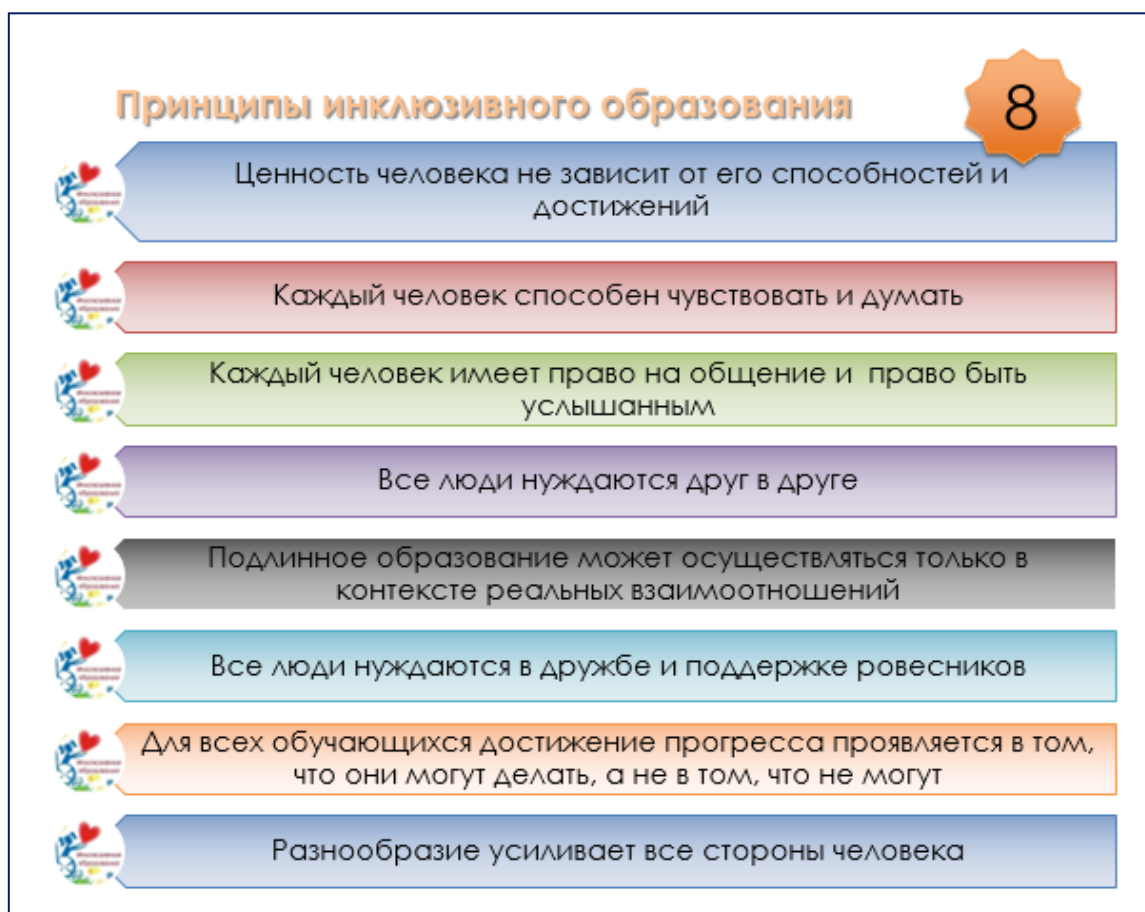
Принципы инклюзивного образования

8

Ценность человека не зависит от его способностей и достижений

Каждый человек способен чувствовать и думать

Каждый человек имеет право на общение и право быть услышанным

Все люди нуждаются друг в друге

Подлинное образование может осуществляться только в контексте реальных взаимоотношений

Все люди нуждаются в дружбе и поддержке ровесников

Для всех обучающихся достижение прогресса проявляется в том, что они могут делать, а не в том, что не могут

Разнообразие усиливает все стороны человека